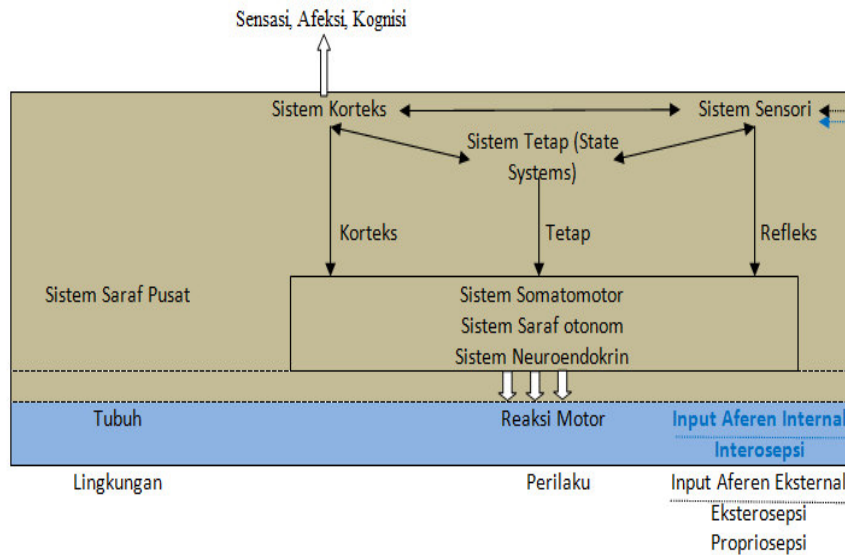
Sensasi, Afeksi, Kognisi

Sistem Korteks

Sistem Sensori

Sistem Tetap (State Systems)

Korteks

Tetap

Refleks

Sistem Saraf Pusat

Sistem Somatomotor
Sistem Saraf otonom
Sistem Neuroendokrin

Tubuh

Reaksi Motor

Input Aferen Internal
Interosepsi

Lingkungan

Perilaku

Input Aferen Eksternal
Eksterosepsi
Propriosepsi